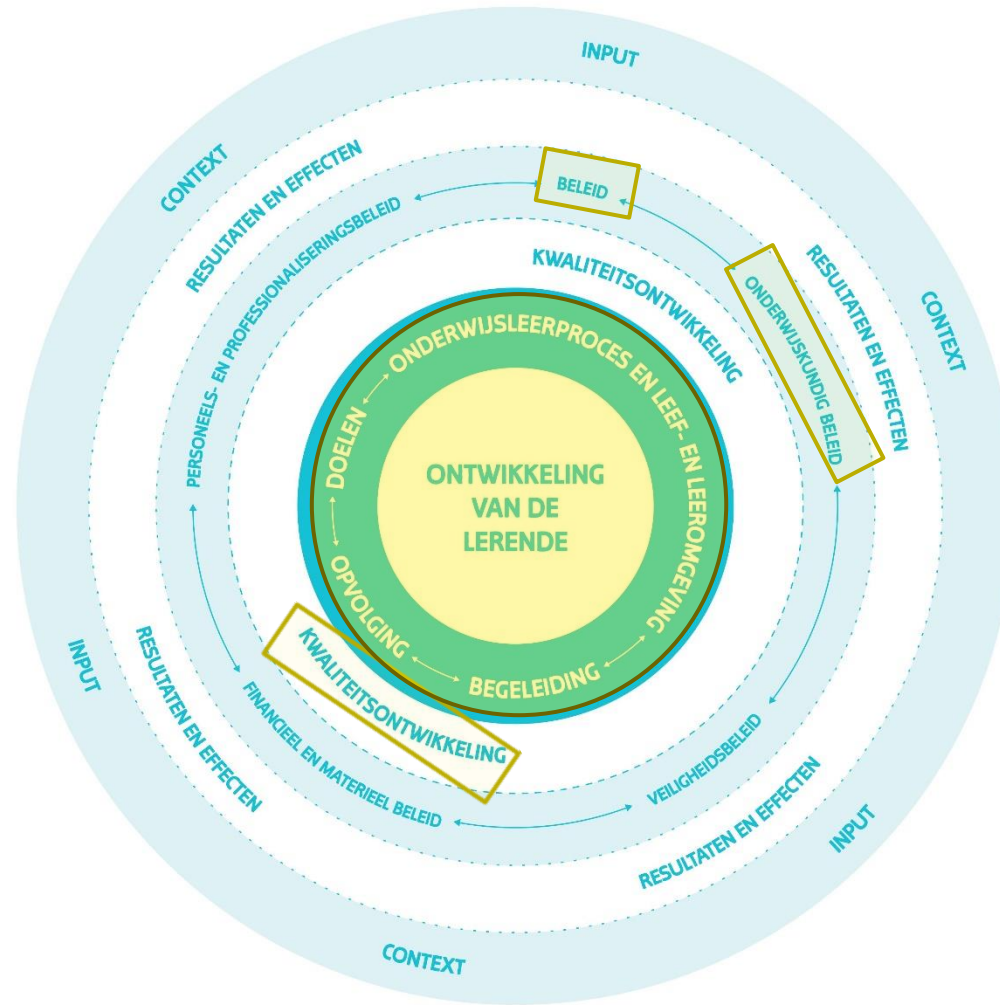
INPUT

CONTEXT

RESULTATEN EN EFFECTEN

BELEID

PERSONEELS- EN PROFESSIONALISERINGSBELEID

KWALITEITSONTWIKKELING

RESULTATEN EN EFFECTEN

CONTEXT

ONDERWIJSKUNDIG BELEID

ONDERWIJSLEERPROCES EN LEEF- EN LEEROMGEVING

DOELEN

ONTWIKKELING VAN DE LERENDE

OPVOLGING

BEGELEIDING

KWALITEITSONTWIKKELING

INPUT

RESULTATEN EN EFFECTEN

FINANCIEEL EN MATERIEEL BELEID

VEILIGHEIDSBELEID

RESULTATEN EN EFFECTEN

INPUT

CONTEXT